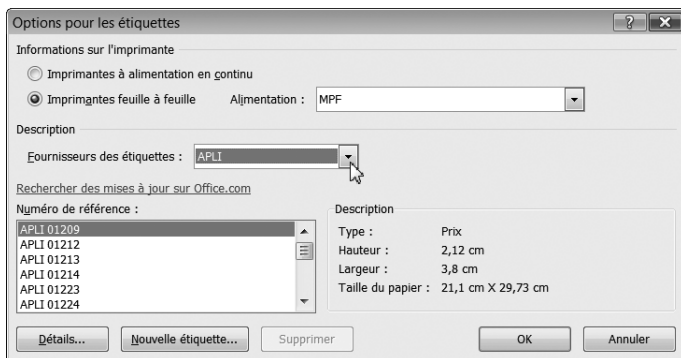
Options pour les étiquettes

?

Informations sur l'imprimante

Imprimantes à alimentation en continu

Imprimantes feuille à feuille

Alimentation : MPF

Description

Fournisseurs des étiquettes : APLI

Rechercher des mises à jour sur Office.com

Numéro de référence :

APLI 01209
APLI 01212
APLI 01213
APLI 01214
APLI 01223
APLI 01224

Description

| | |
|---|---|
| Type : | Prix |
| Hauteur : | 2,12 cm |
| Largeur : | 3,8 cm |
| Taille du papier : | 21,1 cm X 29,73 cm |

Détails...

Nouvelle étiquette...

Supprimer

OK

Annuler